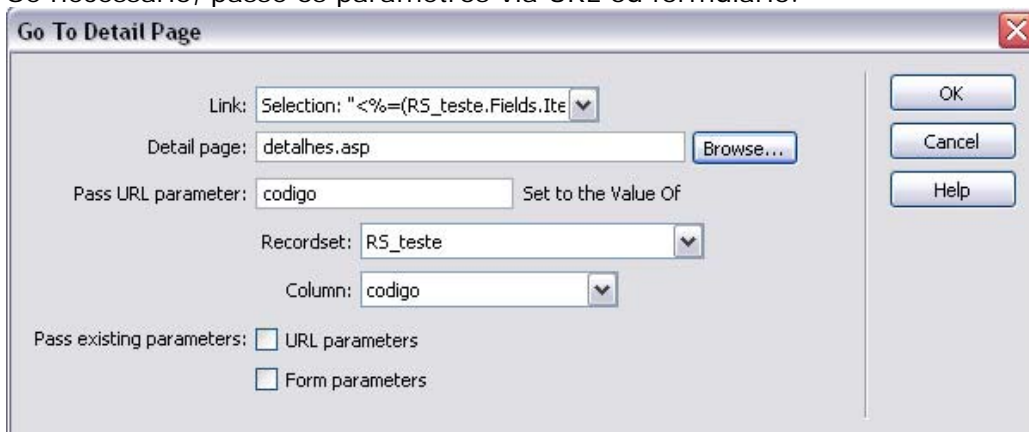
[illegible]

Go To Detail Page

Link: Selection: "<%=(RS_teste.Fields.Ite

Detail page: detalhes.asp

Browse...

Pass URL parameter: codigo

Set to the Value Of

Recordset: RS_teste

Column: codigo

Pass existing parameters: URL parameters

Form parameters

OK

Cancel

Help